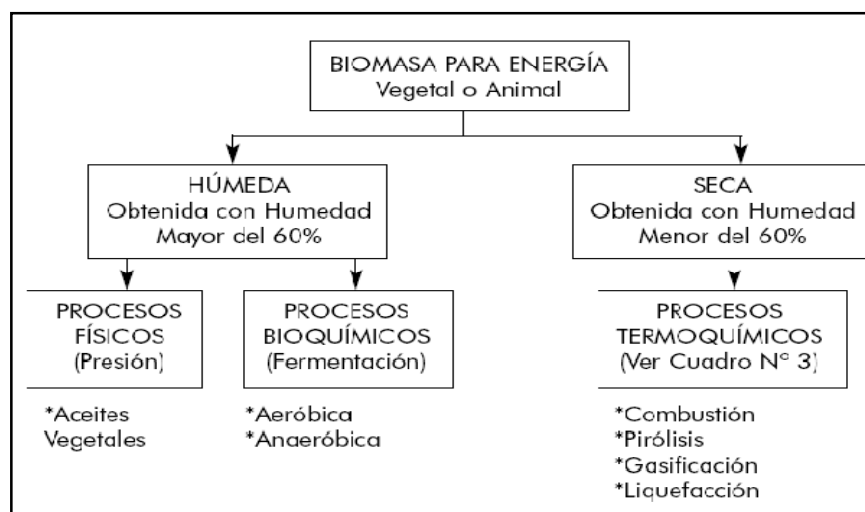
BIOMASA PARA ENERGÍA
Vegetal o Animal

HÚMEDA
Obtenida con Humedad
Mayor del 60%

SECA
Obtenida con Humedad
Menor del 60%

PROCESOS
FÍSICOS
(Presión)

PROCESOS
BIOQUÍMICOS
(Fermentación)

PROCESOS
TERMOQUÍMICOS
(Ver Cuadro N° 3)

*Aceites
Vegetales

*Aeróbica
*Anaeróbica

*Combustión
*Pirólisis
*Gasificación
*Liquefacción